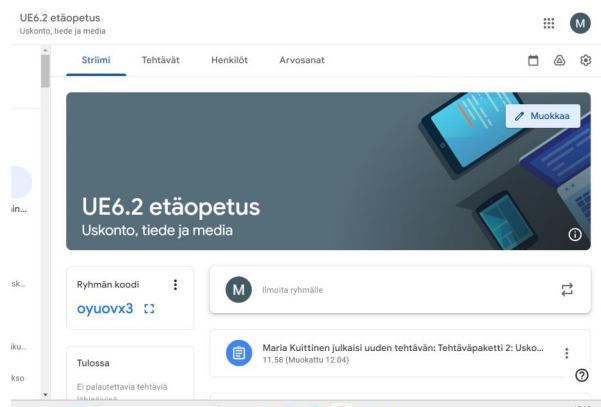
UE6.2 etäopetus
Uskonto, tiede ja media

M

Striimi Tehtävät Henkilöt Arvosanat

Muokkaa

UE6.2 etäopetus
Uskonto, tiede ja media

in...

sk...

iku...

kso

Ryhmän koodi
oyuovx3

M Ilmoita ryhmälle

Tulossa
Ei palautettavia tehtäviä
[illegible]

Maria Kuittinen julkaisi uuden tehtävän: Tehtäväpaketti 2: Usko...
11.58 (Muokattu 12.04)